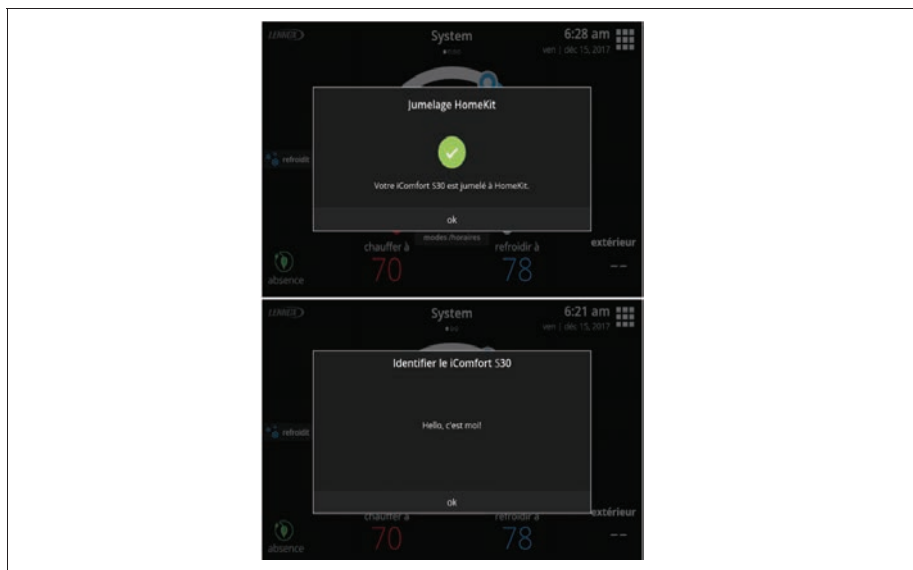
LENNOX

System

6:28 am

ven | déc 15, 2017

refroidit

Jumelage HomeKit

Votre iComfort S30 est jumelé à HomeKit.

ok

chauffer à

70

modes/horaires

refroidir à

78

extérieur

--

absence

LENNOX

System

6:21 am

ven | déc 15, 2017

refroidit

Identifier le iComfort S30

Hello, c'est moi!

ok

chauffer à

70

refroidir à

78

extérieur

--

absence